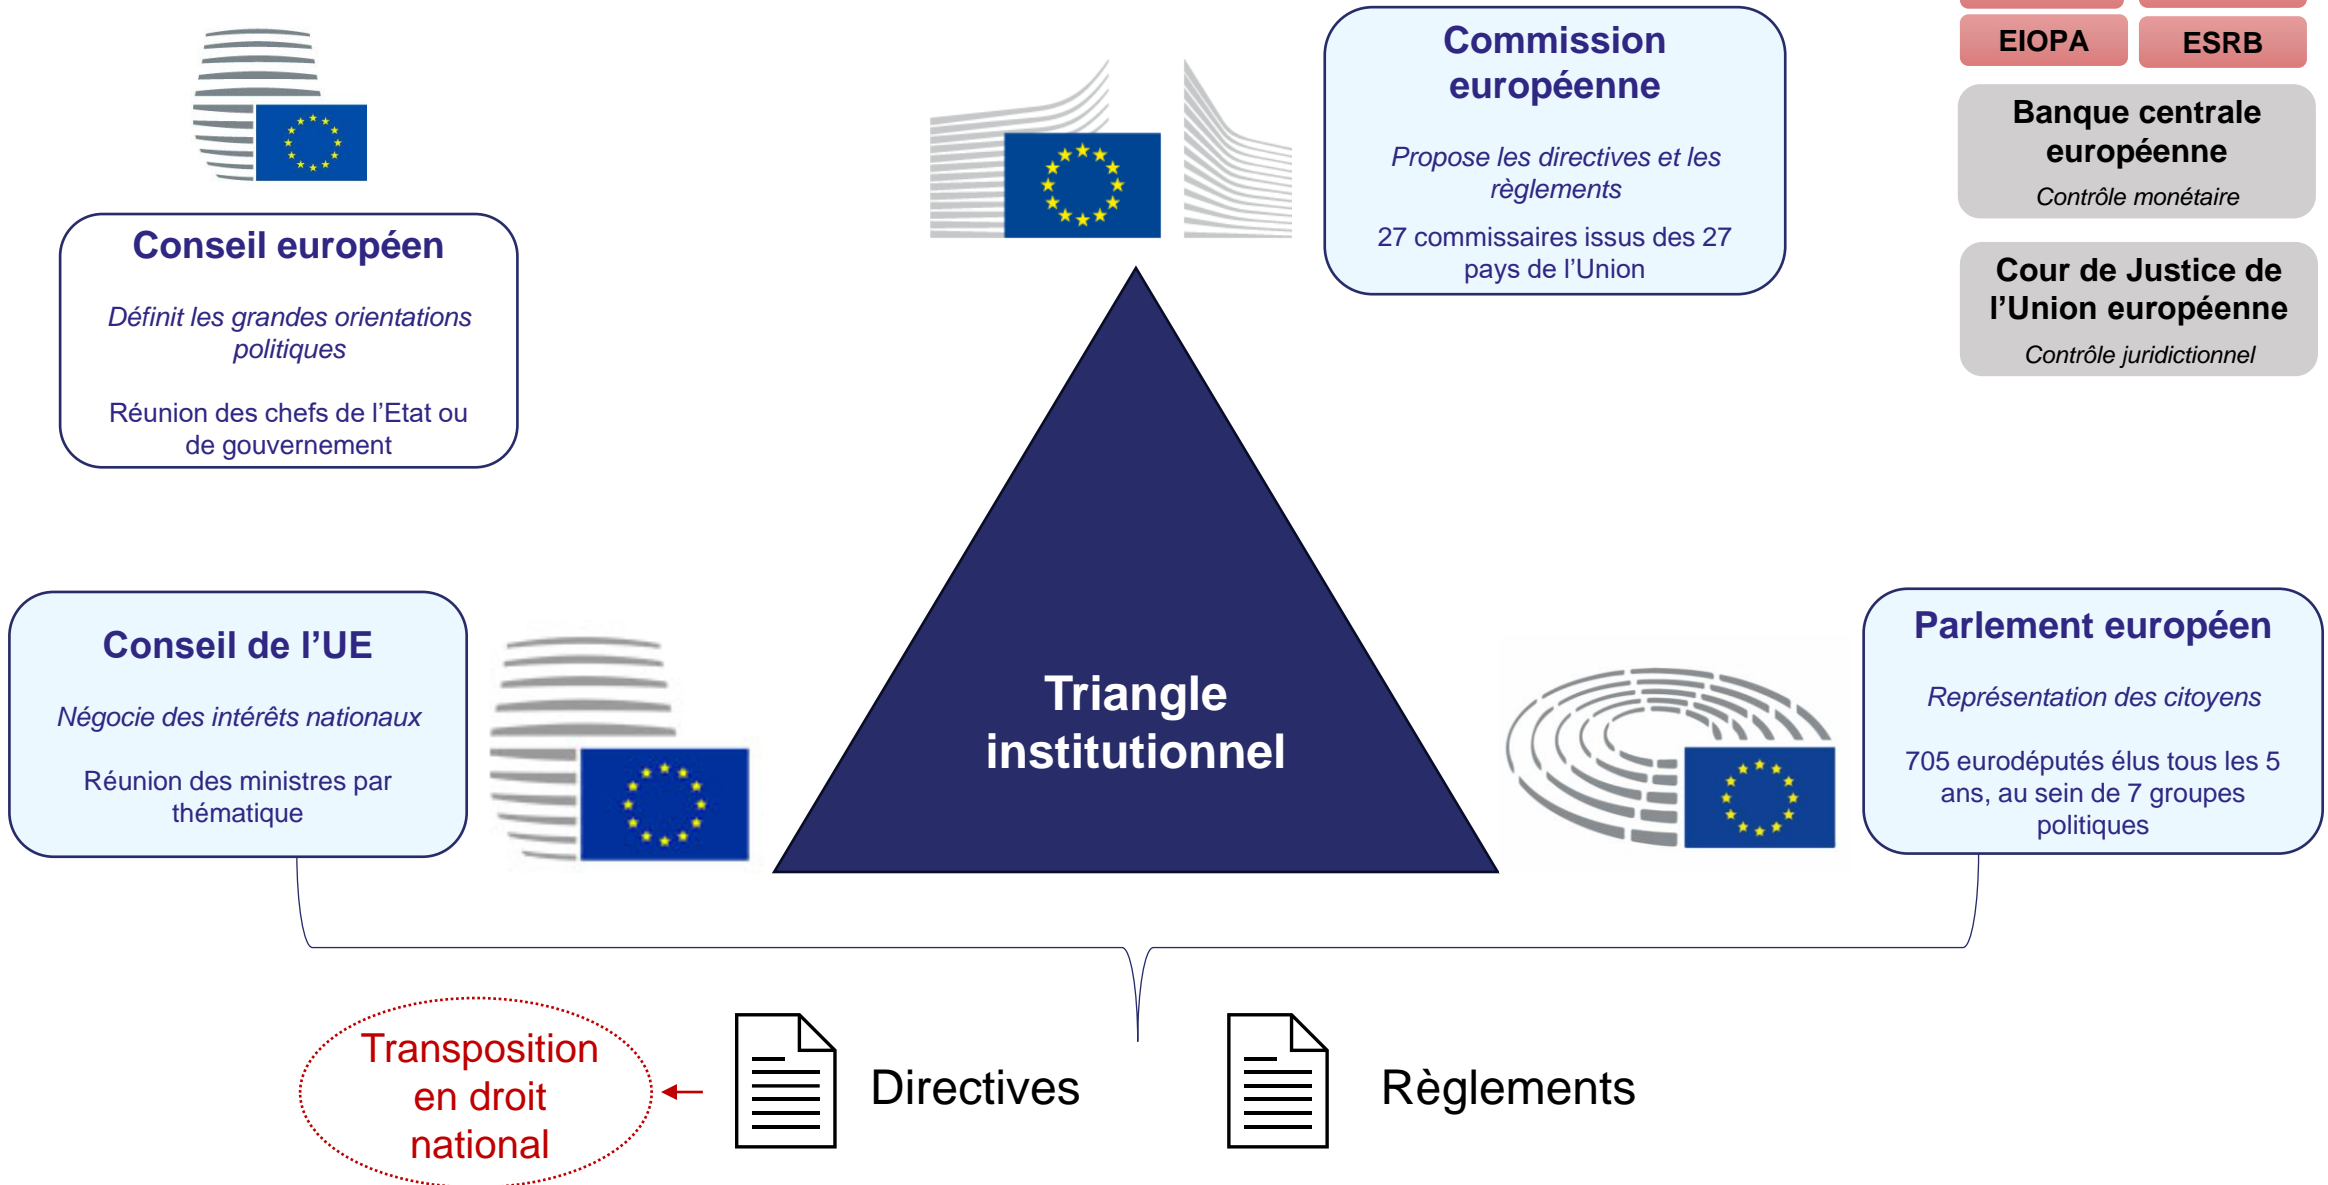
Conseil européen

Définit les grandes orientations politiques

Réunion des chefs de l'Etat ou de gouvernement

Commission européenne

Propose les directives et les règlements

27 commissaires issus des 27 pays de l'Union

EIOPA

ESRB

Banque centrale européenne

Contrôle monétaire

Cour de Justice de l'Union européenne

Contrôle juridictionnel

Conseil de l'UE

Négocie des intérêts nationaux

Réunion des ministres par thématique

Triangle institutionnel

Parlement européen

Représentation des citoyens

705 eurodéputés élus tous les 5 ans, au sein de 7 groupes politiques

Transposition en droit national

Directives

Règlements